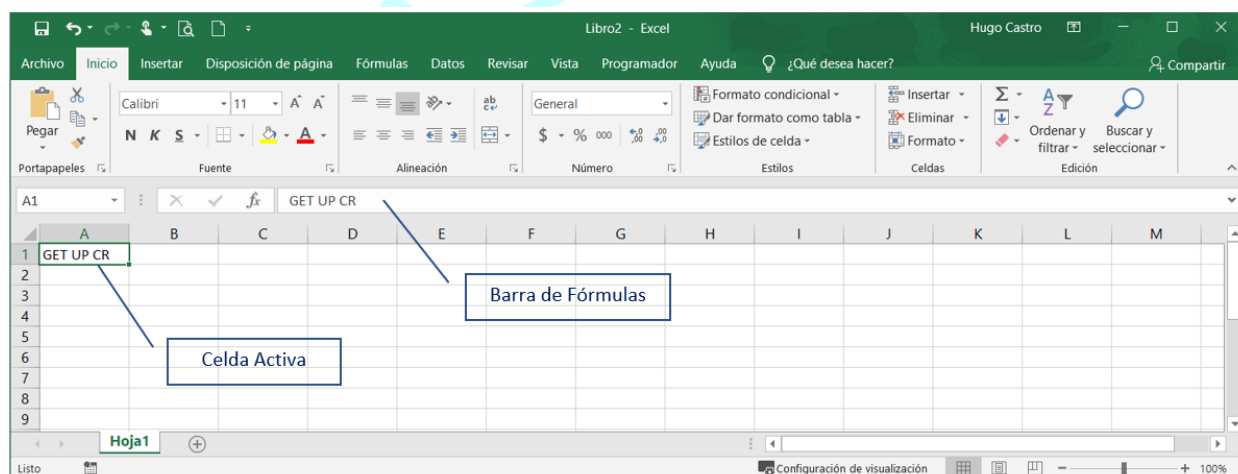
Libro2 - Excel
Hugo Castro

Archivo Inicio Insertar Disposición de página Fórmulas Datos Revisar Vista Programador Ayuda ¿Qué desea hacer? Compartir

Pegar
Portapapeles
Calibri 11
N K S
Fuente
Alineación
General
$ % 000
Número
Formato condicional
Dar formato como tabla
Estilos de celda
Estilos
Insertar
Eliminar
Formato
Celdas
Ordenar y filtrar
Buscar y seleccionar
Edición

A1 GET UP CR

| | A | B | C | D | E | F | G | H | I | J | K | L | M |
|---|---|---|---|---|---|---|---|---|---|---|---|---|---|
| 1 | GET UP CR | | | | | | | | | | | | |
| 2 | | | | | | | | | | | | | |
| 3 | | | | | | | | | | | | | |
| 4 | | | | | | | | | | | | | |
| 5 | | | | | | | | | | | | | |
| 6 | | | | | | | | | | | | | |
| 7 | | | | | | | | | | | | | |
| 8 | | | | | | | | | | | | | |
| 9 | | | | | | | | | | | | | |

Barra de Fórmulas

Celda Activa

Hoja1

Listo
Configuración de visualización
100%